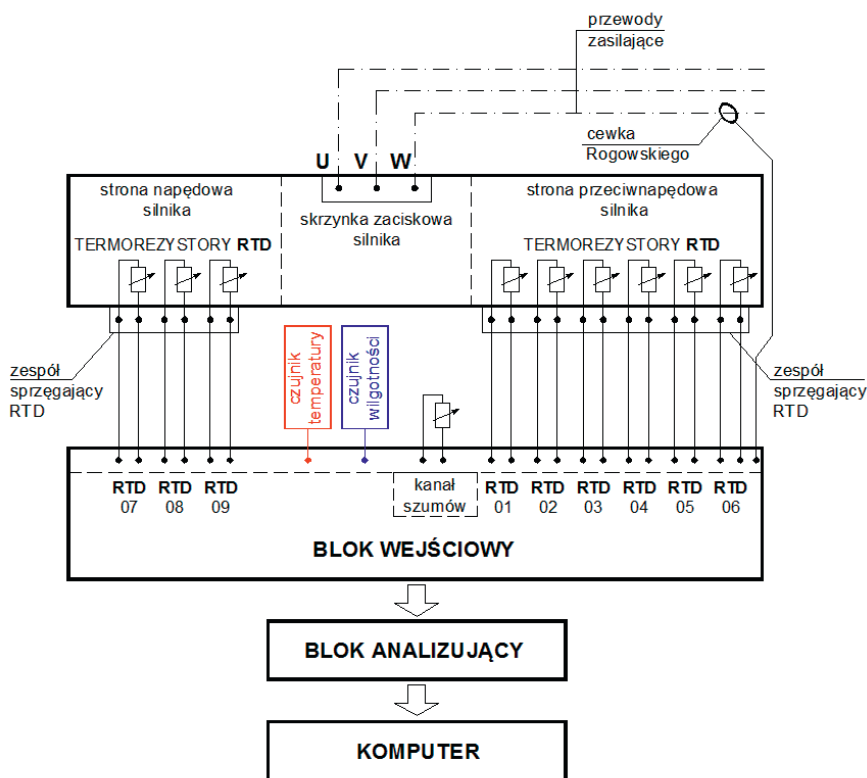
przewody
zasilające

cewka
Rogowskiego

U V W

strona napędowa
silnika

skrzynka zaciskowa
silnika

strona przeciwnapędowa
silnika

TERMOREZYSTORY RTD

TERMOREZYSTORY RTD

zespół
sprzęgający
RTD

czujnik
temperatury

czujnik
wilgotności

zespół
sprzęgający
RTD

RTD 07 RTD 08 RTD 09

kanał
szumów

RTD 01 RTD 02 RTD 03 RTD 04 RTD 05 RTD 06

BLOK WEJŚCIOWY

BLOK ANALIZUJĄCY

KOMPUTER